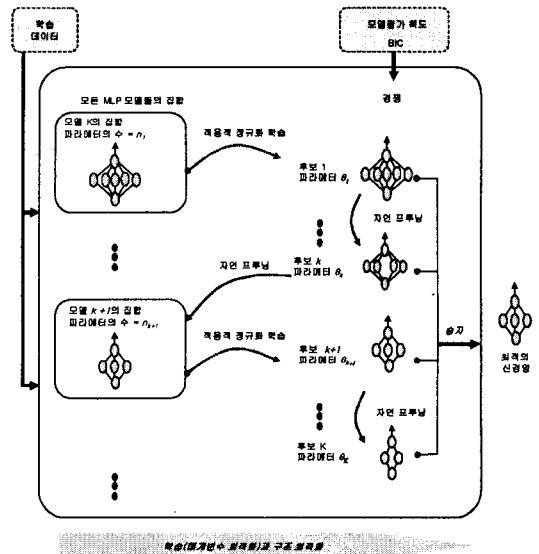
학습
데이터

모델평가 척도
BIC

모든 MLP 모델들의 집합

경쟁

모델 K의 집합
파라메터의 수 = $n_1$

적응적 정규화 학습

후보 1
파라메터 $\theta_1$

자연 프루닝

자연 프루닝

후보 k
파라메터 $\theta_k$

모델 k+1의 집합
파라메터의 수 = $n_{k+1}$

적응적 정규화 학습

후보 k+1
파라메터 $\theta_{k+1}$

승자

최적의
신경망

자연 프루닝

후보 K
파라메터 $\theta_K$

학습(매개변수 최적화)과 구조 최적화